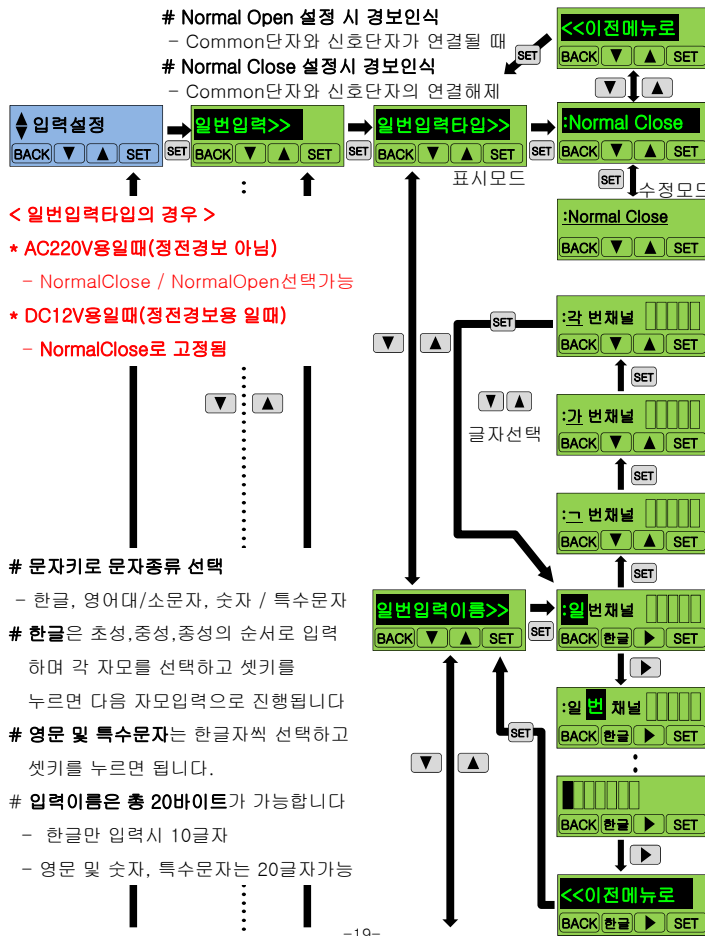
# Normal Open 설정 시 경보인식
- Common단자와 신호단자가 연결될 때
# Normal Close 설정시 경보인식
- Common단자와 신호단자의 연결해제

<<이전메뉴로
BACK ▼ ▲ SET

SET

▼ ▲

입력설정
BACK ▼ ▲ SET
SET
일번입력>>
BACK ▼ ▲ SET
SET
일번입력타입>>
BACK ▼ ▲ SET
SET
:Normal Close
BACK ▼ ▲ SET

표시모드

SET 수정모드

:Normal Close
BACK ▼ ▲ SET

< 일반입력타입의 경우 >
* AC220V용일때(정전경보 아님)
- NormalClose / NormalOpen선택가능
* DC12V용일때(정전경보용 일때)
- NormalClose로 고정됨

SET
:각 번채널
BACK ▼ ▲ SET

▼ ▲

SET

▼ ▲
글자선택

:가 번채널
BACK ▼ ▲ SET

SET

:ㄱ 번채널
BACK ▼ ▲ SET

SET

# 문자키로 문자종류 선택
- 한글, 영어대/소문자, 숫자 / 특수문자
# 한글은 초성,중성,종성의 순서로 입력하며 각 자모를 선택하고 셋키를 누르면 다음 자모입력으로 진행됩니다
# 영문 및 특수문자는 한글자씩 선택하고 셋키를 누르면 됩니다.
# 입력이름은 총 20바이트가 가능합니다
- 한글만 입력시 10글자
- 영문 및 숫자, 특수문자는 20글자가능

일번입력이름>>
BACK ▼ ▲ SET
SET
:일 번채널
BACK 한글 ▶ SET

▶

:일 번 채널
BACK 한글 ▶ SET

SET

▼ ▲

BACK 한글 ▶ SET

▶

<<이전메뉴로
BACK 한글 ▶ SET

-19-